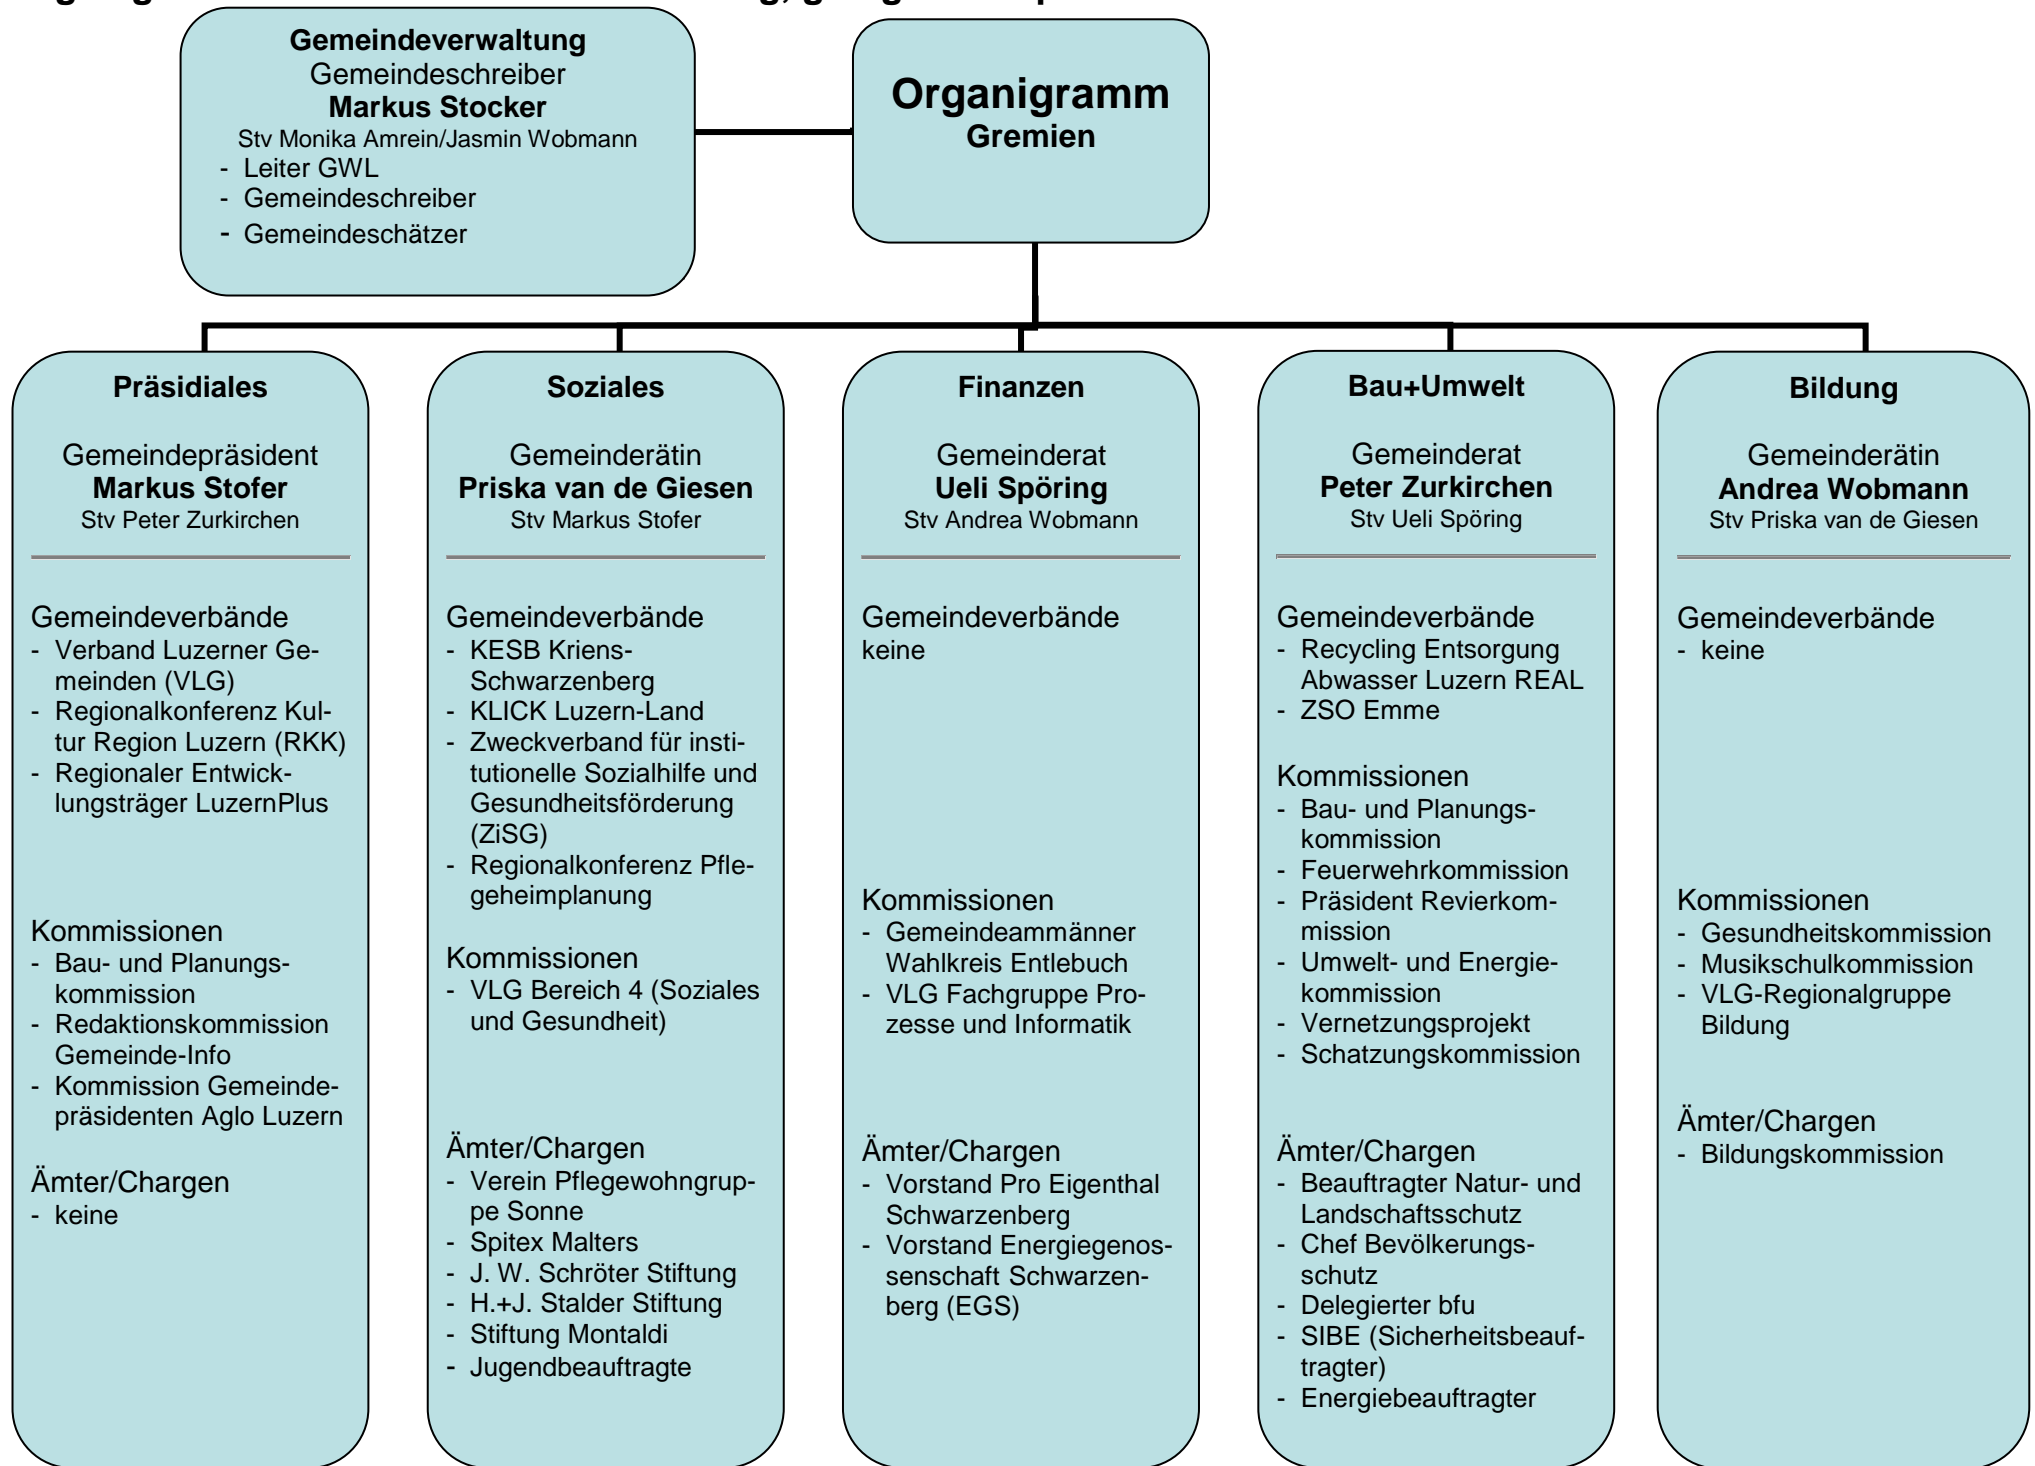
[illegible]

**Gemeindeverwaltung**
Gemeindeschreiber
**Markus Stocker**
Stv Monika Amrein/Jasmin Wobmann
- Leiter GWL
- Gemeindeschreiber
- Gemeindeschätzer

**Organigramm**
**Gremien**

**Präsidiales**

Gemeindepräsident
**Markus Stofer**
Stv Peter Zurkirchen

Gemeindeverbände
- Verband Luzerner Gemeinden (VLG)
- Regionalkonferenz Kultur Region Luzern (RKK)
- Regionaler Entwicklungsträger LuzernPlus

Kommissionen
- Bau- und Planungskommission
- Redaktionskommission Gemeinde-Info
- Kommission Gemeindepräsidenten Aglo Luzern

Ämter/Chargen
- keine

**Soziales**

Gemeinderätin
**Priska van de Giesen**
Stv Markus Stofer

Gemeindeverbände
- KESB Kriens-Schwarzenberg
- KLICK Luzern-Land
- Zweckverband für institutionelle Sozialhilfe und Gesundheitsförderung (ZiSG)
- Regionalkonferenz Pflegeheimplanung

Kommissionen
- VLG Bereich 4 (Soziales und Gesundheit)

Ämter/Chargen
- Verein Pflegewohngruppe Sonne
- Spitex Malters
- J. W. Schröter Stiftung
- H.+J. Stalder Stiftung
- Stiftung Montaldi
- Jugendbeauftragte

**Finanzen**

Gemeinderat
**Ueli Spöring**
Stv Andrea Wobmann

Gemeindeverbände
keine

Kommissionen
- Gemeindeammänner Wahlkreis Entlebuch
- VLG Fachgruppe Prozesse und Informatik

Ämter/Chargen
- Vorstand Pro Eigenthal Schwarzenberg
- Vorstand Energiegenossenschaft Schwarzenberg (EGS)

**Bau+Umwelt**

Gemeinderat
**Peter Zurkirchen**
Stv Ueli Spöring

Gemeindeverbände
- Recycling Entsorgung Abwasser Luzern REAL
- ZSO Emme

Kommissionen
- Bau- und Planungskommission
- Feuerwehrkommission
- Präsident Revierkommission
- Umwelt- und Energiekommission
- Vernetzungsprojekt
- Schatzungskommission

Ämter/Chargen
- Beauftragter Natur- und Landschaftsschutz
- Chef Bevölkerungsschutz
- Delegierter bfu
- SIBE (Sicherheitsbeauftragter)
- Energiebeauftragter

**Bildung**

Gemeinderätin
**Andrea Wobmann**
Stv Priska van de Giesen

Gemeindeverbände
- keine

Kommissionen
- Gesundheitskommission
- Musikschulkommission
- VLG-Regionalgruppe Bildung

Ämter/Chargen
- Bildungskommission